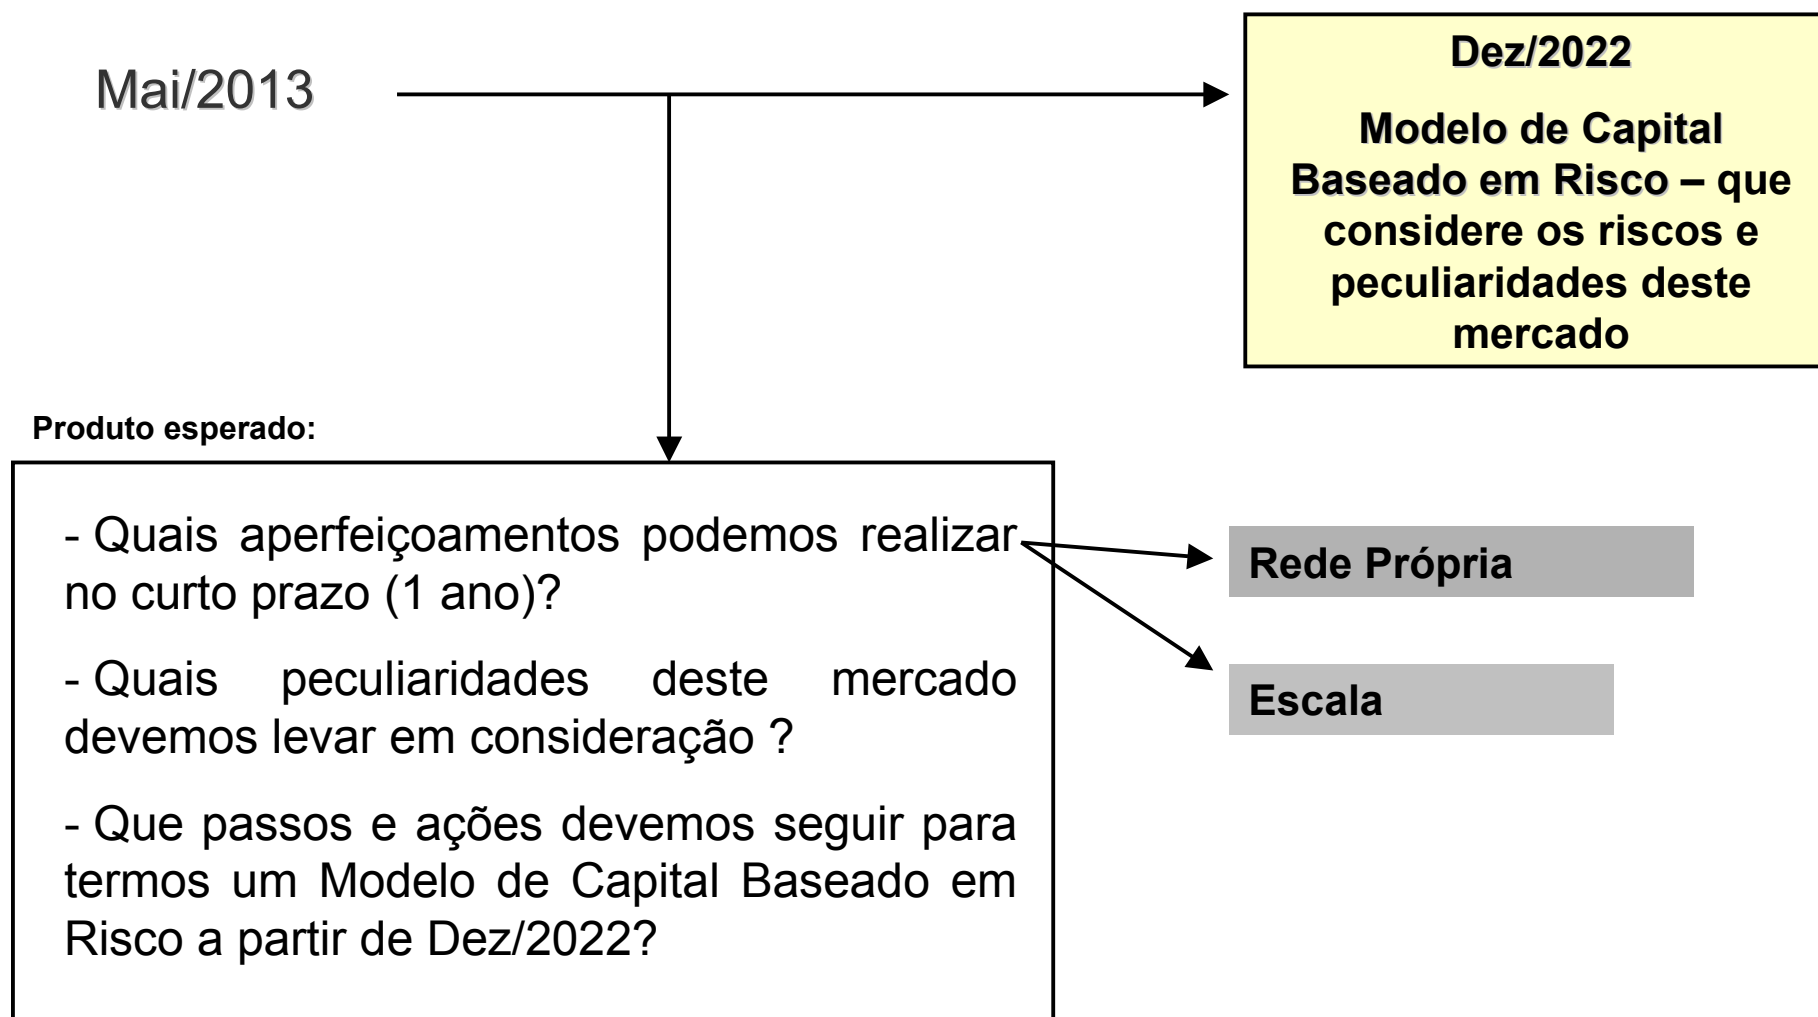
Mai/2013

Dez/2022

Modelo de Capital Baseado em Risco – que considere os riscos e peculiaridades deste mercado

Produto esperado:

- Quais aperfeiçoamentos podemos realizar no curto prazo (1 ano)?

- Quais peculiaridades deste mercado devemos levar em consideração ?

- Que passos e ações devemos seguir para termos um Modelo de Capital Baseado em Risco a partir de Dez/2022?

Rede Própria

Escala